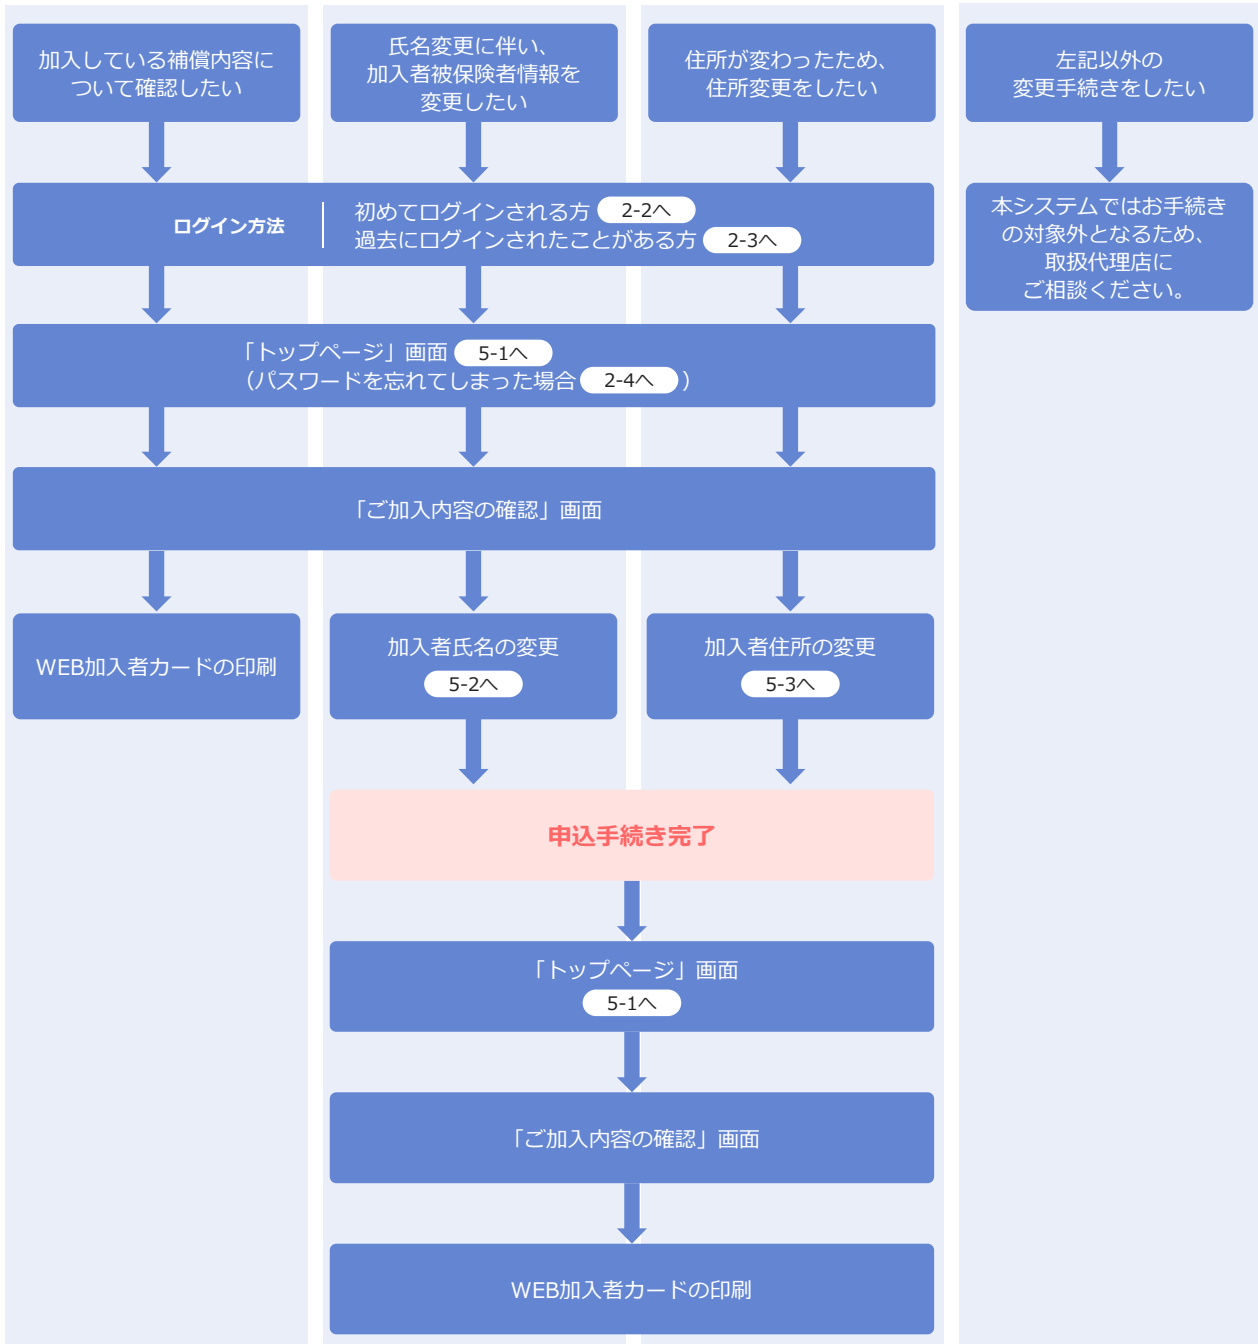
加入している補償内容について確認したい

氏名変更に伴い、加入者被保険者情報を変更したい

住所が変わったため、住所変更をしたい

左記以外の変更手続きをしたい

ログイン方法

初めてログインされる方 2-2へ
過去にログインされたことがある方 2-3へ

本システムではお手続きの対象外となるため、取扱代理店にご相談ください。

「トップページ」画面 5-1へ
（パスワードを忘れてしまった場合 2-4へ ）

「ご加入内容の確認」画面

WEB加入者カードの印刷

加入者氏名の変更
5-2へ

加入者住所の変更
5-3へ

申込手続き完了

「トップページ」画面
5-1へ

「ご加入内容の確認」画面

WEB加入者カードの印刷